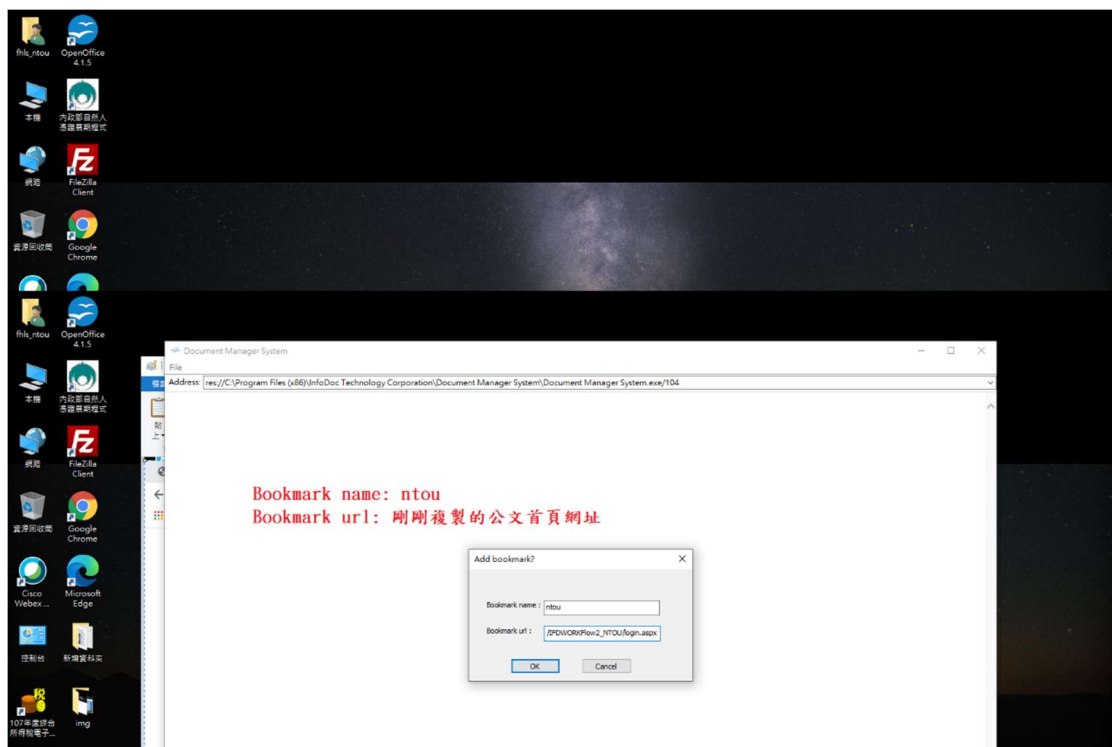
fhls_ntou
OpenOffice 4.1.5
本機
內政部自然人憑證展期程式
網路
FileZilla Client
資源回收筒
Google Chrome

fhls_ntou
OpenOffice 4.1.5
本機
內政部自然人憑證展期程式
網路
FileZilla Client
資源回收筒
Google Chrome
Cisco Webex ...
Microsoft Edge
控制台
新增資料夾
107年度綜合所得稅電子...
img

Document Manager System
File
Address: res://C:\Program Files (x86)\InfoDoc Technology Corporation\Document Manager System\Document Manager System.exe/104

Bookmark name: ntou
Bookmark url: 剛剛複製的公文首頁網址

Add bookmark?
Bookmark name : ntou
Bookmark url : /EPDWORKFlow2_NTOU/login.aspx
OK
Cancel